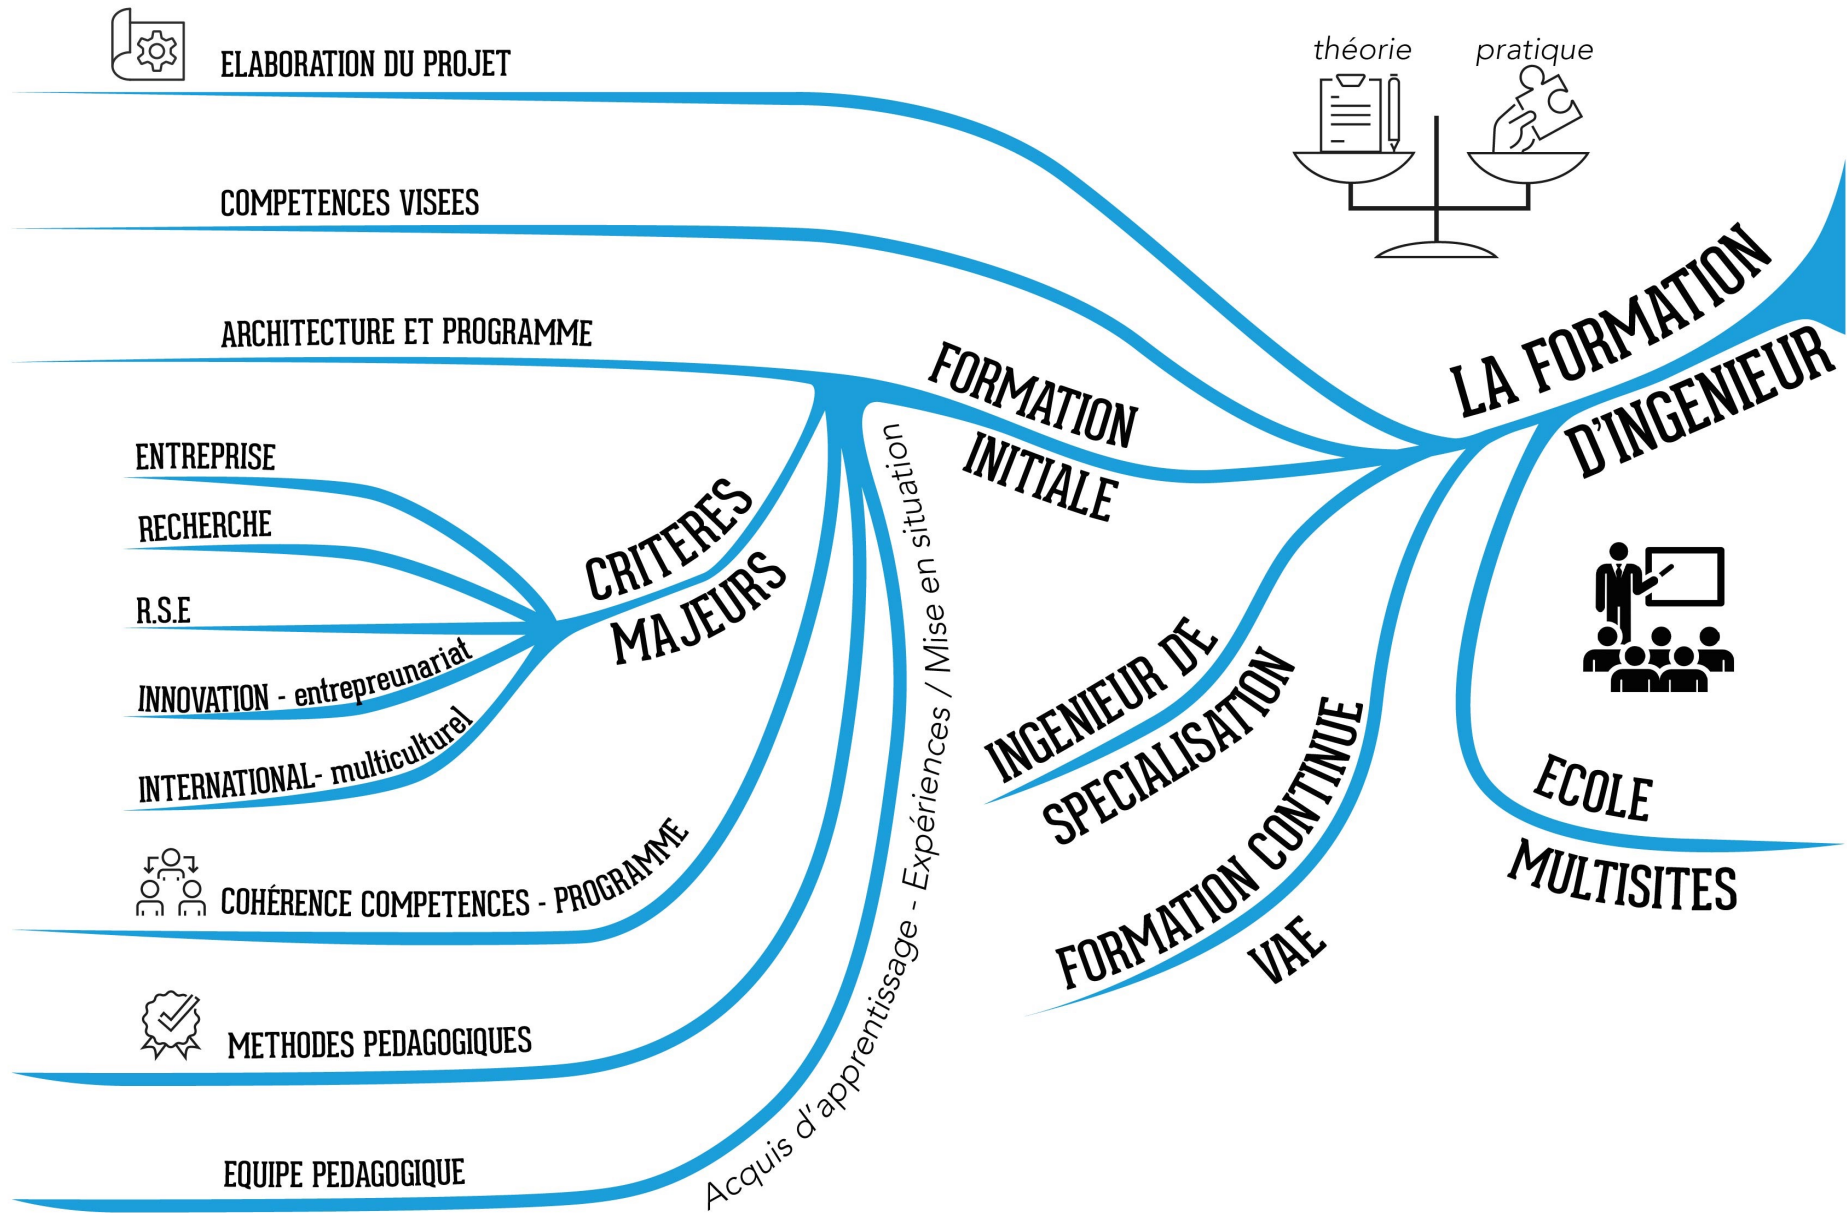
LA FORMATION D'INGENIEUR

théorie

pratique

FORMATION INITIALE

ELABORATION DU PROJET

COMPETENCES VISEES

ARCHITECTURE ET PROGRAMME

CRITERES MAJEURS

ENTREPRISE

RECHERCHE

R.S.E

INNOVATION - entrepreunariat

INTERNATIONAL- multiculturel

COHÉRENCE COMPETENCES - PROGRAMME

METHODES PEDAGOGIQUES

EQUIPE PEDAGOGIQUE

Acquis d'apprentissage - Expériences / Mise en situation

INGENIEUR DE SPECIALISATION

FORMATION CONTINUE VAE

ECOLE MULTISITES